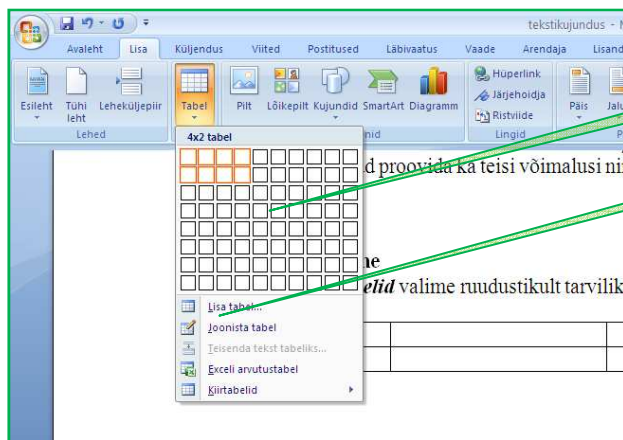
tekstikujundus - M

Avaleht Lisa Küljendus Viited Postitused Läbivaatus Vaade Arendaja Lisand

Esileht Tühi leht Leheküljepiir Lehed

Tabel

Pilt Lõikepilt Kujundid SmartArt Diagramm

Hüperlink Järjehoidja Ristviide Lingid

Päis Jalu

4x2 tabel

d proovida ka teisi võimalusi ni

ne

elid valime ruudustikult tarvilik

Lisa tabel...

Joonista tabel

Teisenda tekst tabeliks...

Exceli arvutustabel

Kiirtabelid